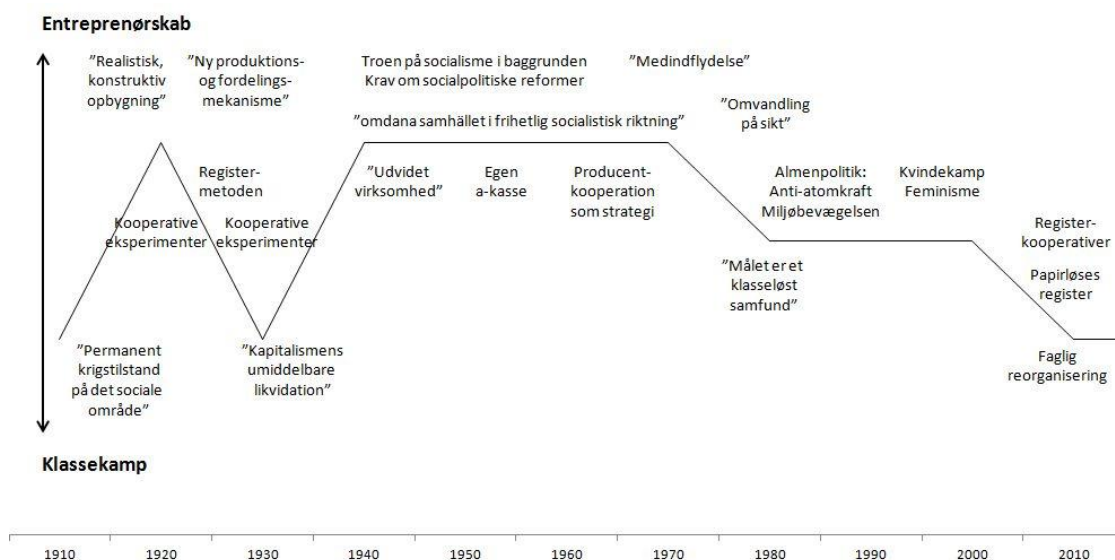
Entreprenørskab

"Realistisk, konstruktiv opbygning"

"Ny produktions- og fordelingsmekanisme"

Troen på socialisme i baggrunden
Krav om socialpolitiske reformer

"Medindflydelse"

"Omvandling på sikt"

"omdana samhället i frihetlig socialistisk riktning"

Registermetoden

"Udvidet virksomhed"

Egen a-kasse

Producentkooperation som strategi

Almenpolitik: Anti-atomkraft Miljøbevægelsen

Kvindekamp Feminisme

Kooperative eksperimenter

Kooperative eksperimenter

Registerkooperativer

Papirløses register

"Målet er et klasseløst samfund"

"Permanent krigstilstand på det sociale område"

"Kapitalismens umiddelbare likvidation"

Faglig reorganisering

Klassekamp

| 1910 | 1920 | 1930 | 1940 | 1950 | 1960 | 1970 | 1980 | 1990 | 2000 | 2010 |